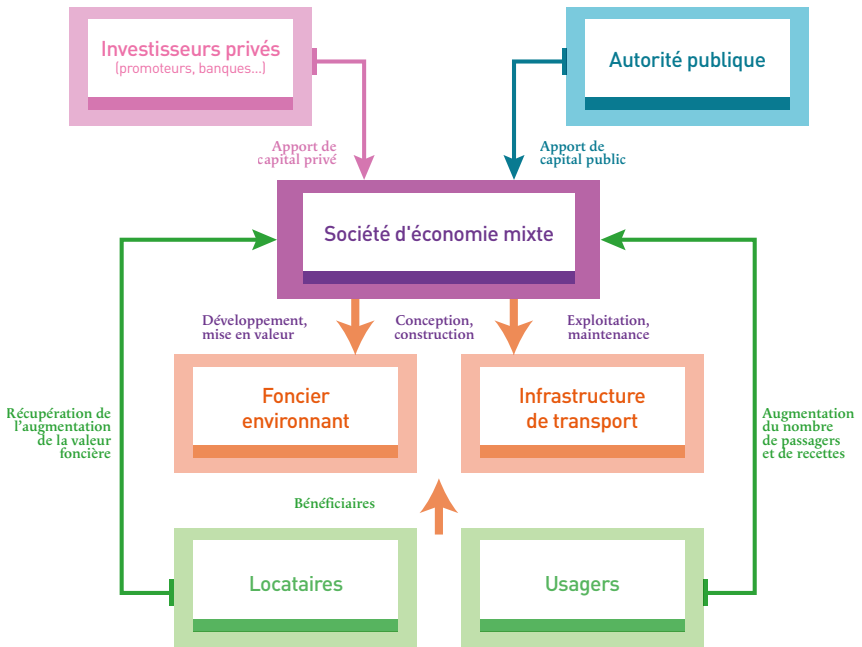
Investisseurs privés
(promoteurs, banques...)

Autorité publique

Apport de capital privé

Apport de capital public

Société d'économie mixte

Développement, mise en valeur

Conception, construction

Exploitation, maintenance

Récupération de l'augmentation de la valeur foncière

Foncier environnant

Infrastructure de transport

Augmentation du nombre de passagers et de recettes

Bénéficiaires

Locataires

Usagers